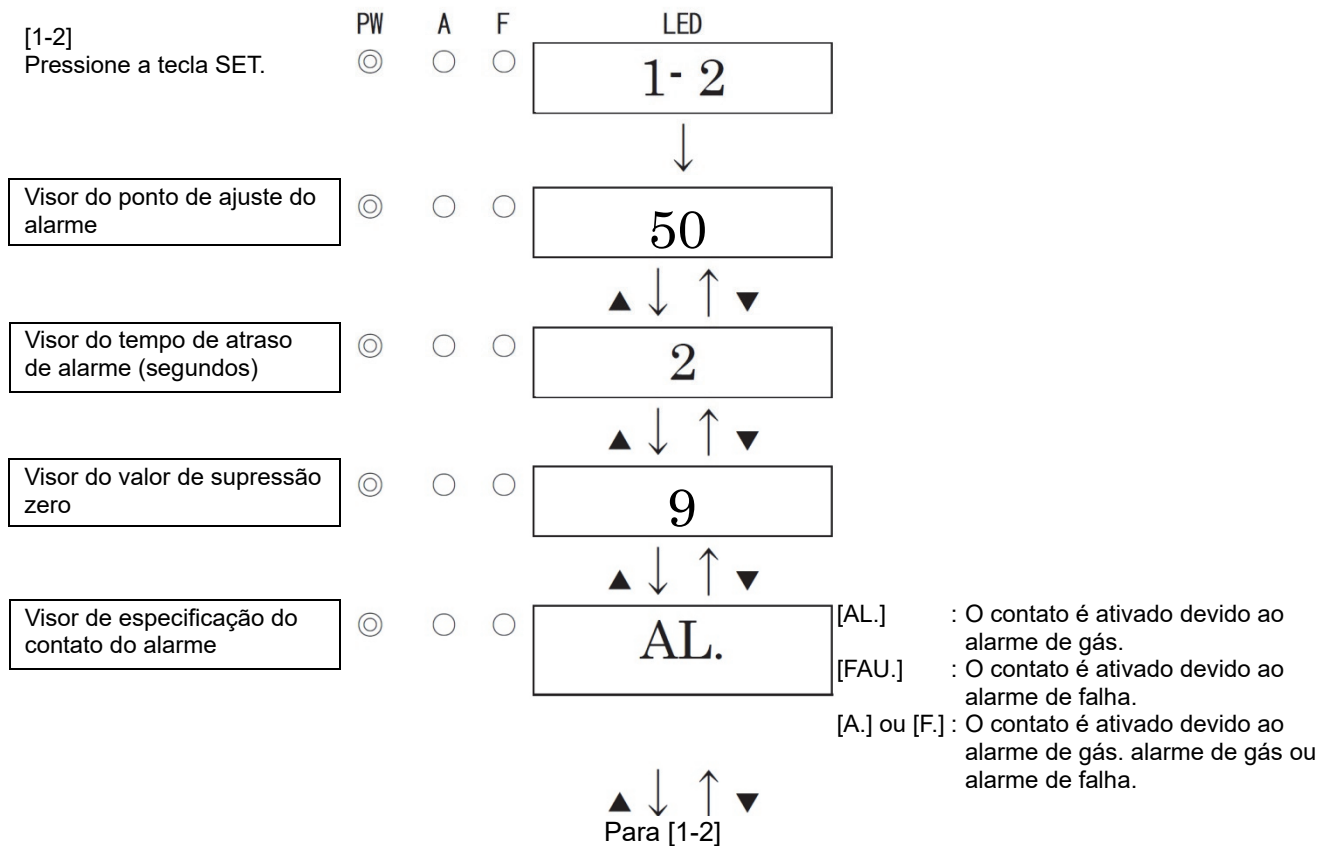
[1-2]
Pressione a tecla SET.

PW A F LED

1- 2

Visor do ponto de ajuste do alarme

50

Visor do tempo de atraso de alarme (segundos)

2

Visor do valor de supressão zero

9

Visor de especificação do contato do alarme

AL.

[AL.] : O contato é ativado devido ao alarme de gás.
[FAU.] : O contato é ativado devido ao alarme de falha.
[A.] ou [F.] : O contato é ativado devido ao alarme de gás. alarme de gás ou alarme de falha.

Para [1-2]